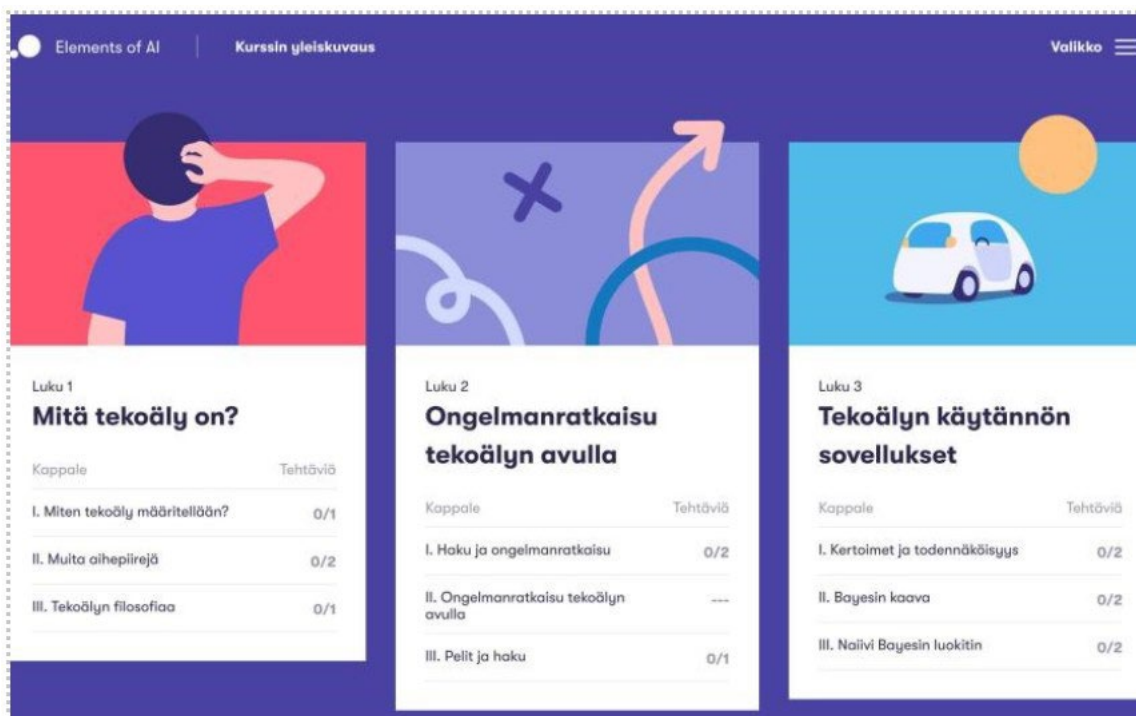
Elements of AI | Kurssin yleiskuvaus

Valikko

Luku 1
Mitä tekoäly on?

| Kappale | Tehtäviä |
|---|---|
| I. Miten tekoäly määritellään? | 0/1 |
| II. Muita aihepiirejä | 0/2 |
| III. Tekoälyn filosofiaa | 0/1 |

Luku 2
Ongelmanratkaisu tekoälyn avulla

| Kappale | Tehtäviä |
|---|---|
| I. Haku ja ongelmanratkaisu | 0/2 |
| II. Ongelmanratkaisu tekoälyn avulla | --- |
| III. Pelit ja haku | 0/1 |

Luku 3
Tekoälyn käytännön sovellukset

| Kappale | Tehtäviä |
|---|---|
| I. Kertoimet ja todennäköisyys | 0/2 |
| II. Bayesin kaava | 0/2 |
| III. Naiivi Bayesin luokitin | 0/2 |